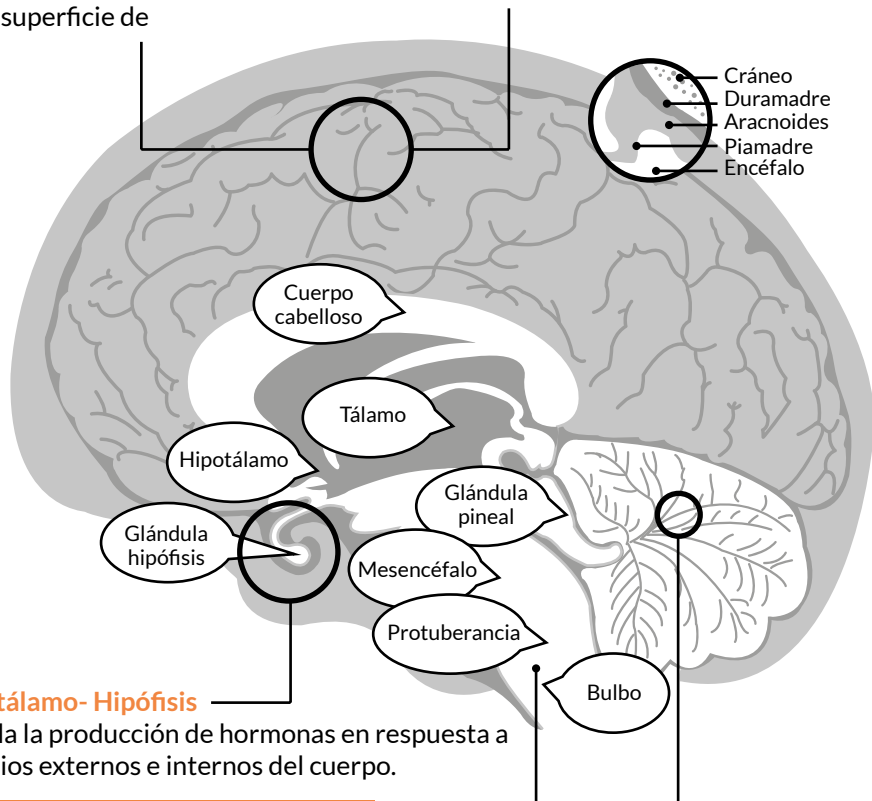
superficie de

Cráneo
Duramadre
Aracnoides
Piamadre
Encéfalo

Cuerpo cabelloso

Tálamo

Hipotálamo

Glándula pineal

Glándula hipófisis

Mesencéfalo

Protuberancia

Bulbo

tálamo- Hipófisis
la la producción de hormonas en respuesta a ios externos e internos del cuerpo.